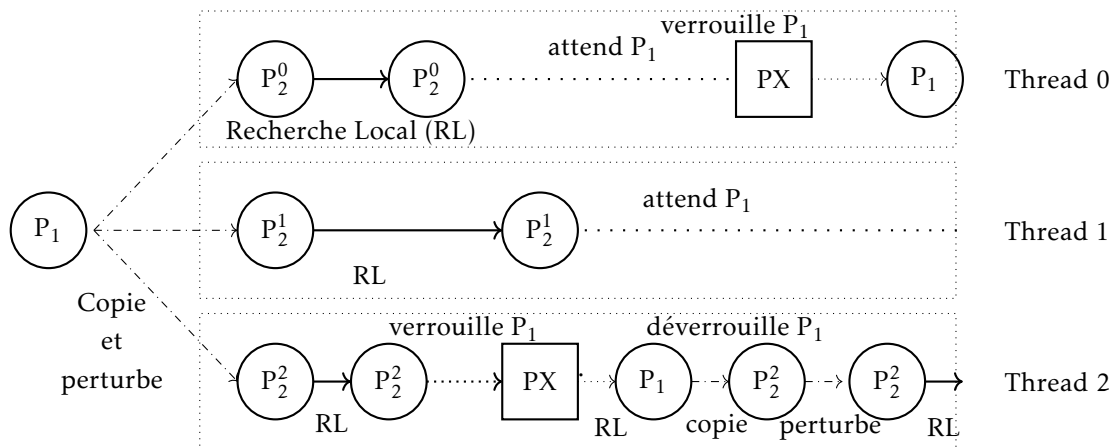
verrouille $P_1$

attend $P_1$

$P_2^0$ $P_2^0$ PX $P_1$ Thread 0

Recherche Local (RL)

$P_1$

$P_2^1$ $P_2^1$ attend $P_1$ Thread 1

RL

Copie et perturbe

verrouille $P_1$ déverrouille $P_1$

$P_2^2$ $P_2^2$ PX $P_1$ $P_2^2$ $P_2^2$ Thread 2

RL RL copie perturbe RL